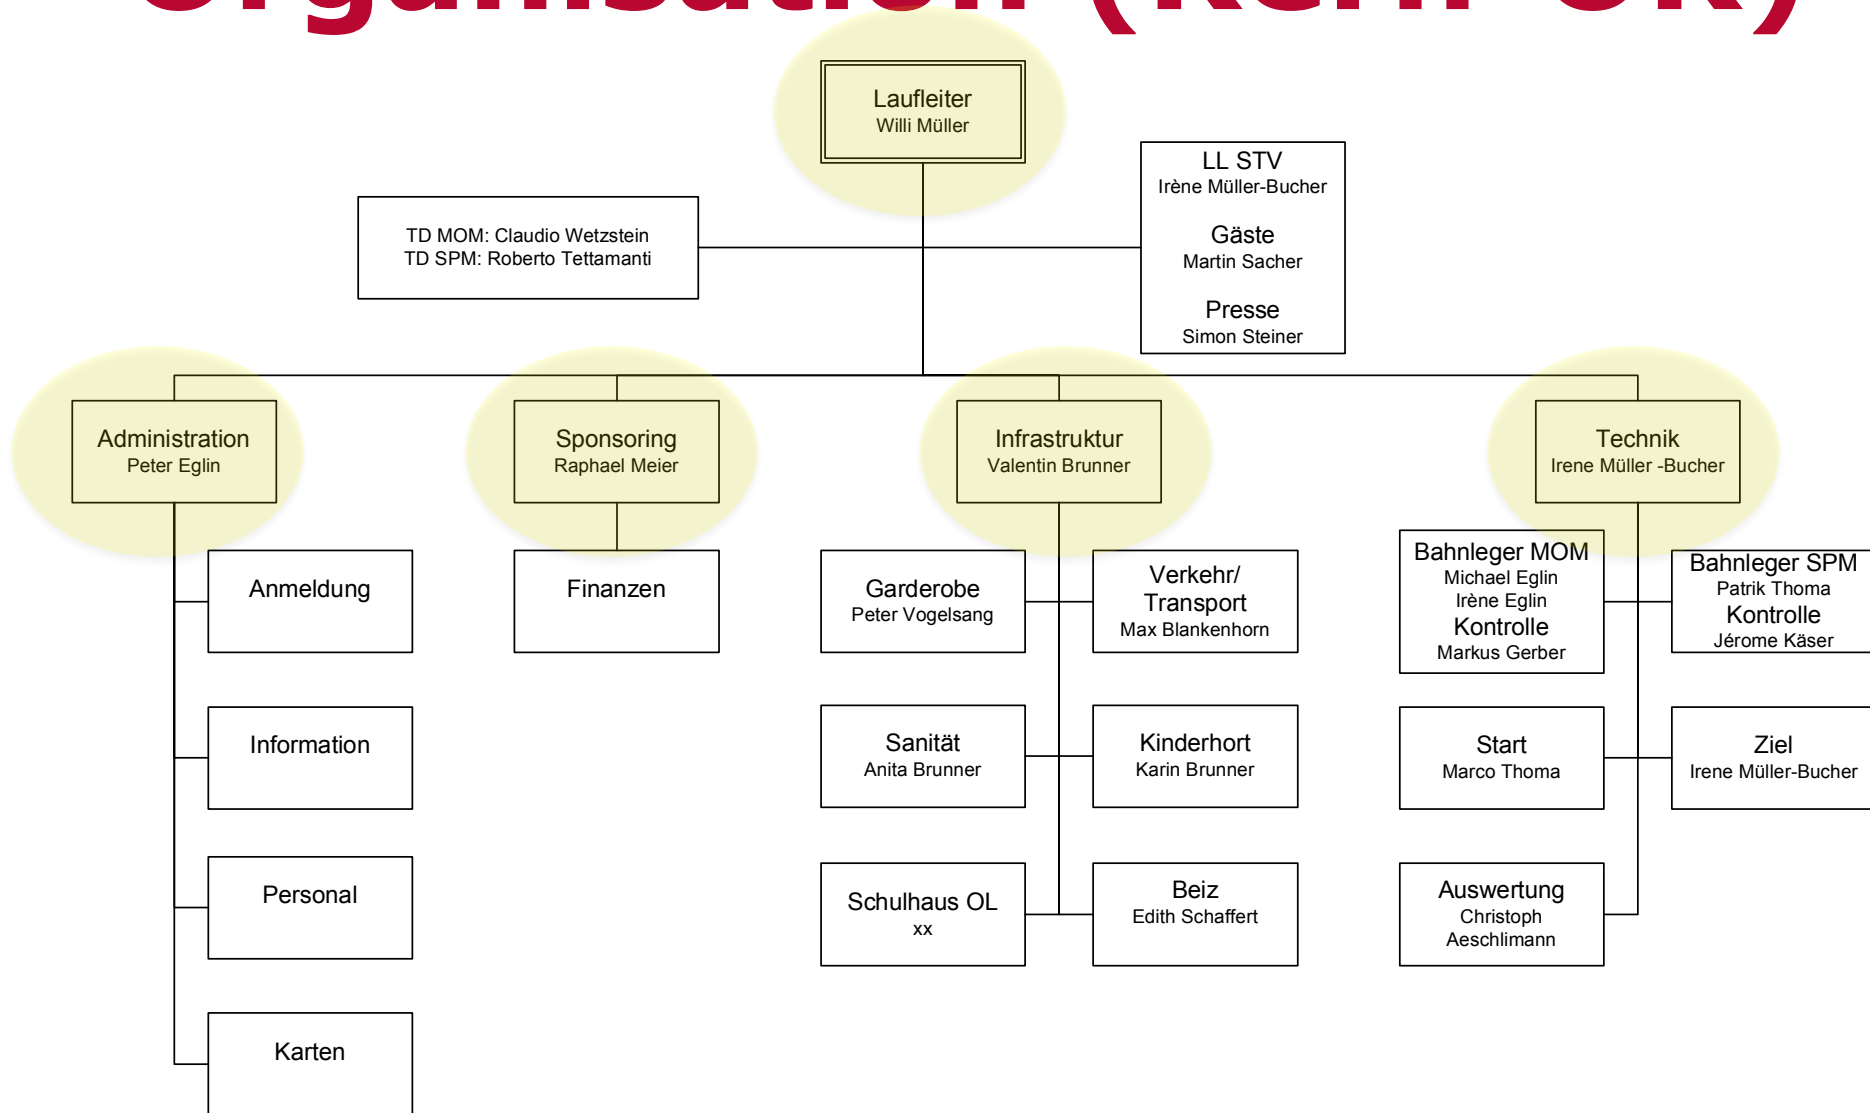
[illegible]

Laufleiter
Willi Müller

TD MOM: Claudio Wetzstein
TD SPM: Roberto Tettamanti

LL STV
Irène Müller-Bucher

Gäste
Martin Sacher

Presse
Simon Steiner

Administration
Peter Eglin

Sponsoring
Raphael Meier

Infrastruktur
Valentin Brunner

Technik
Irene Müller -Bucher

Anmeldung

Information

Personal

Karten

Finanzen

Garderobe
Peter Vogelsang

Verkehr/ Transport
Max Blankenhorn

Sanität
Anita Brunner

Kinderhort
Karin Brunner

Schulhaus OL
xx

Beiz
Edith Schaffert

Bahnleger MOM
Michael Eglin
Irène Eglin
Kontrolle
Markus Gerber

Bahnleger SPM
Patrik Thoma
Kontrolle
Jérome Käser

Start
Marco Thoma

Ziel
Irene Müller-Bucher

Auswertung
Christoph Aeschlimann